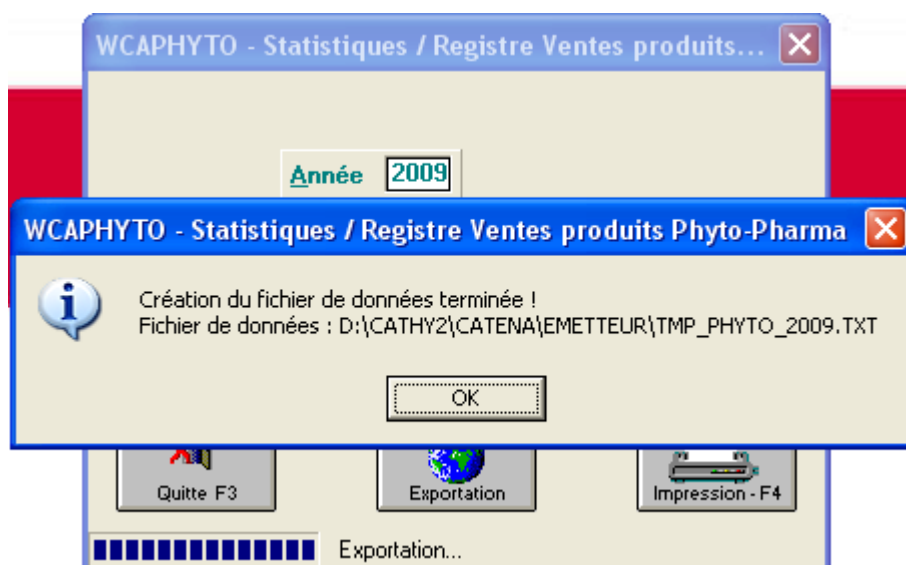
WCAPHYTO - Statistiques / Registre Ventes produits...

Année 2009

WCAPHYTO - Statistiques / Registre Ventes produits Phyto-Pharma

Création du fichier de données terminée !
Fichier de données : D:\CATHY2\CATENA\EMETTEUR\TMP_PHYTO_2009.TXT

OK

Quitte F3

Exportation

Impression - F4

Exportation...